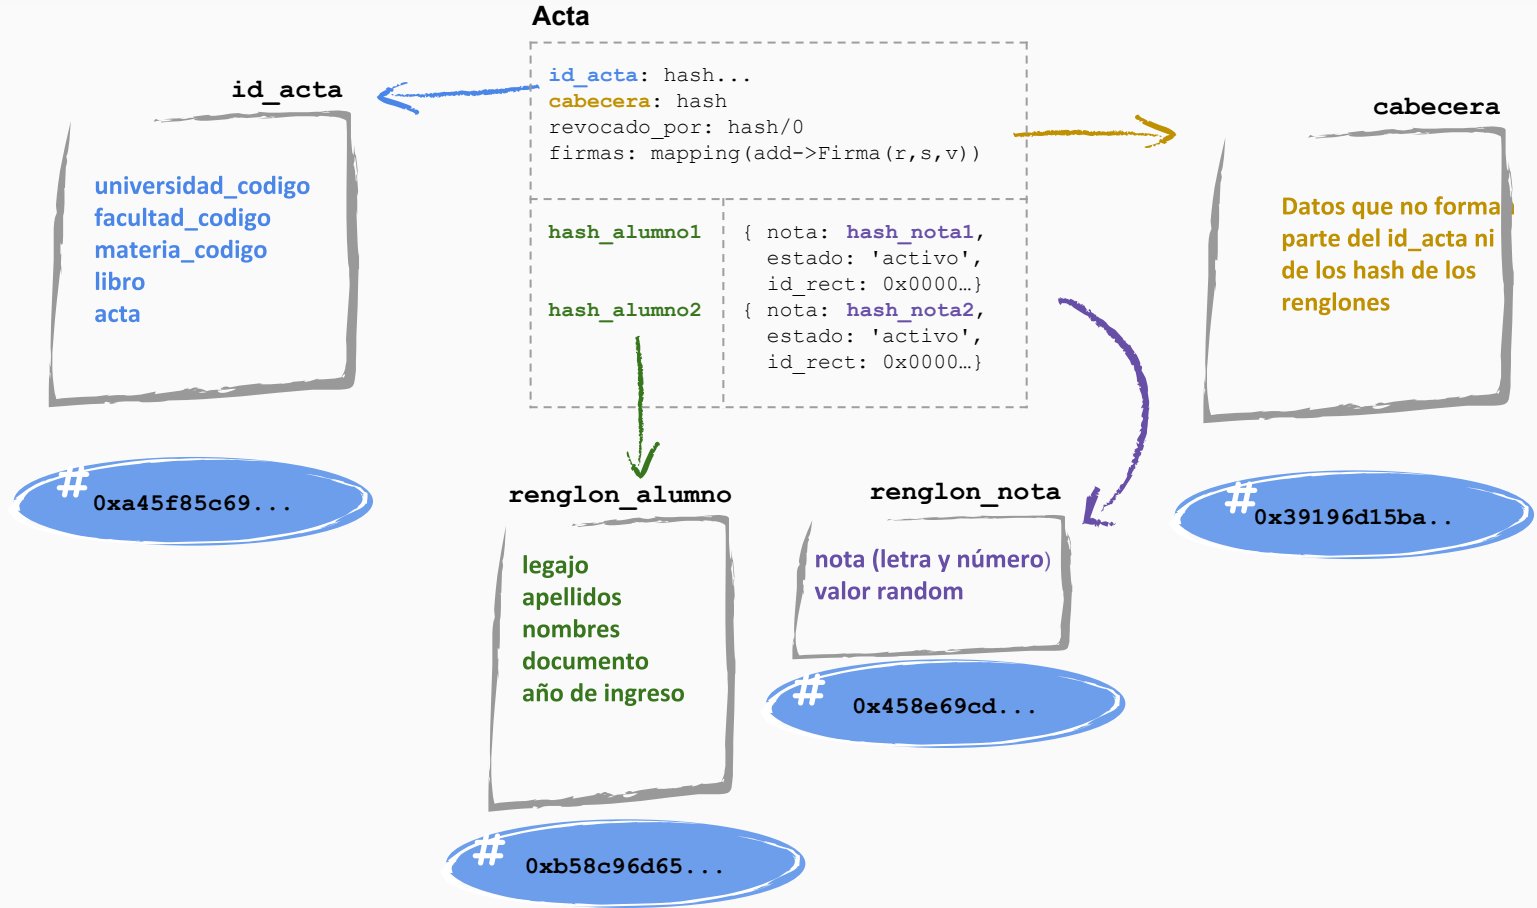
Acta

id_acta: hash...
cabecera: hash
revocado_por: hash/0
firmas: mapping(add->Firma(r,s,v))

| hash_alumno1 | { nota: hash_nota1, estado: 'activo', id_rect: 0x0000…} |
|---|---|
| hash_alumno2 | { nota: hash_nota2, estado: 'activo', id_rect: 0x0000…} |

id_acta

universidad_codigo
facultad_codigo
materia_codigo
libro
acta

# 0xa45f85c69...

renglon_alumno

legajo
apellidos
nombres
documento
año de ingreso

# 0xb58c96d65...

renglon_nota

nota (letra y número)
valor random

# 0x458e69cd...

cabecera

Datos que no forma parte del id_acta ni de los hash de los renglones

# 0x39196d15ba..